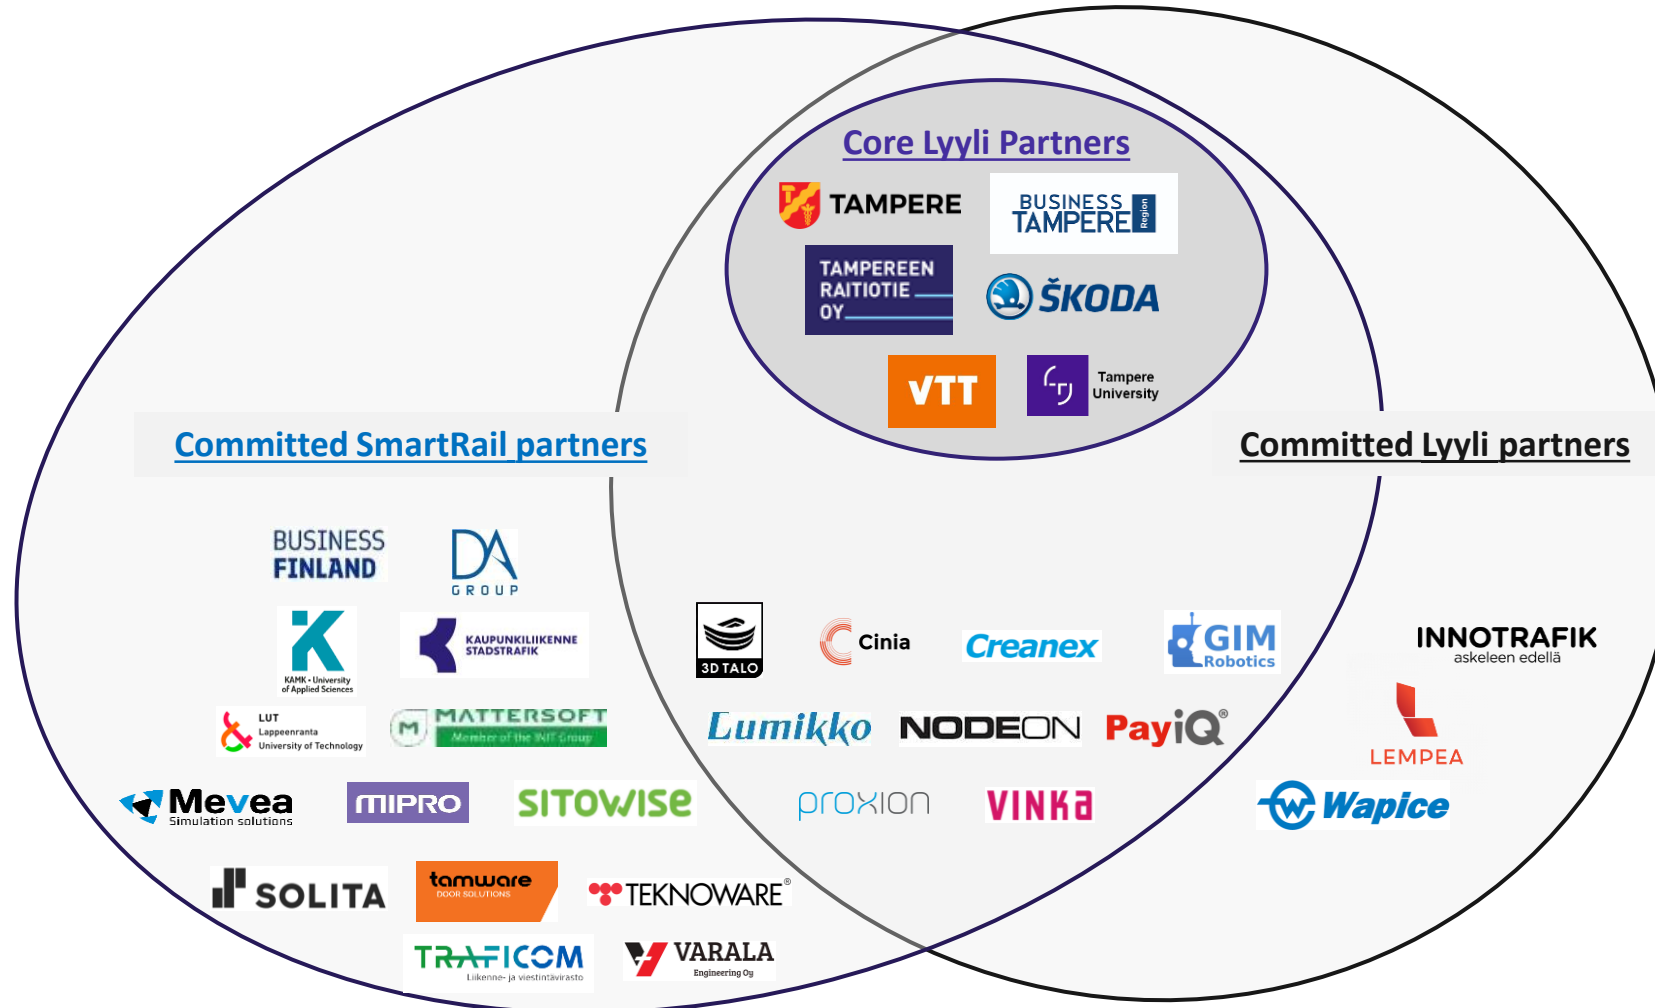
Core Lyyli Partners

TAMPERE

BUSINESS TAMPERE Region

TAMPEREEN RAITIOTIE OY

ŠKODA

VTT

Tampere University

Committed SmartRail partners

Committed Lyyli partners

BUSINESS FINLAND

DA GROUP

KAMK • University of Applied Sciences

KAUPUNKILIIKENNE STADSTRAFIK

LUT Lappeenranta University of Technology

MATTERSOFT Member of the INIT Group

Mevea Simulation solutions

MIPRO

SITOWISE

SOLITA

tamware DOOR SOLUTIONS

TEKNOWARE®

TRAFICOM Liikenne- ja viestintävirasto

VARALA Engineering Oy

3D TALO

Cinia

Creanex

GIM Robotics

Lumikko

NODEON

PayiQ®

proxion

VINKA

INNOTRAFIK askeleen edellä

LEMPEA

Wapice